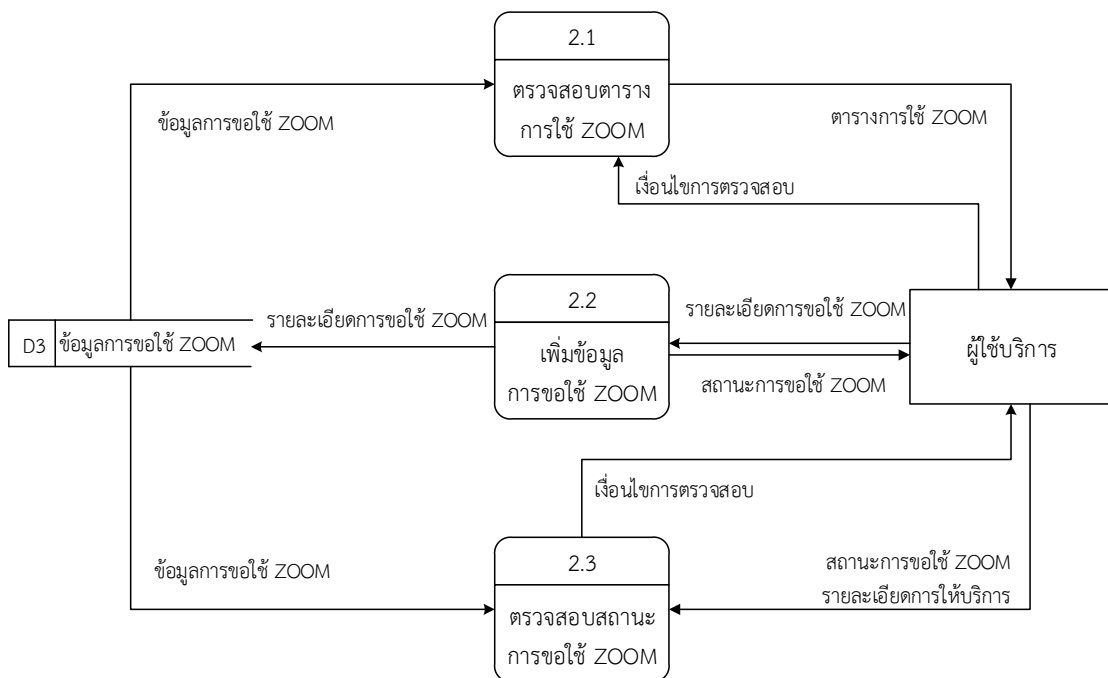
2.1

ตรวจสอบตาราง การใช้ ZOOM

ข้อมูลการขอใช้ ZOOM

ตารางการใช้ ZOOM

เงื่อนไขการตรวจสอบ

2.2

เพิ่มข้อมูล การขอใช้ ZOOM

รายละเอียดการขอใช้ ZOOM

รายละเอียดการขอใช้ ZOOM

D3 ข้อมูลการขอใช้ ZOOM

ผู้ใช้บริการ

สถานะการขอใช้ ZOOM

เงื่อนไขการตรวจสอบ

2.3

ตรวจสอบสถานะ การขอใช้ ZOOM

ข้อมูลการขอใช้ ZOOM

สถานะการขอใช้ ZOOM
รายละเอียดการให้บริการ